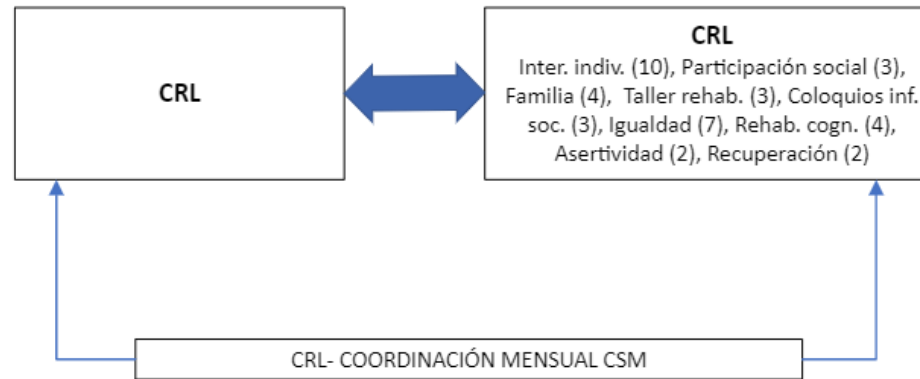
CRL

CRL

Inter. indiv. (10), Participación social (3), Familia (4), Taller rehab. (3), Coloquios inf. soc. (3), Igualdad (7), Rehab. cogn. (4), Asertividad (2), Recuperación (2)

CRL- COORDINACIÓN MENSUAL CSM